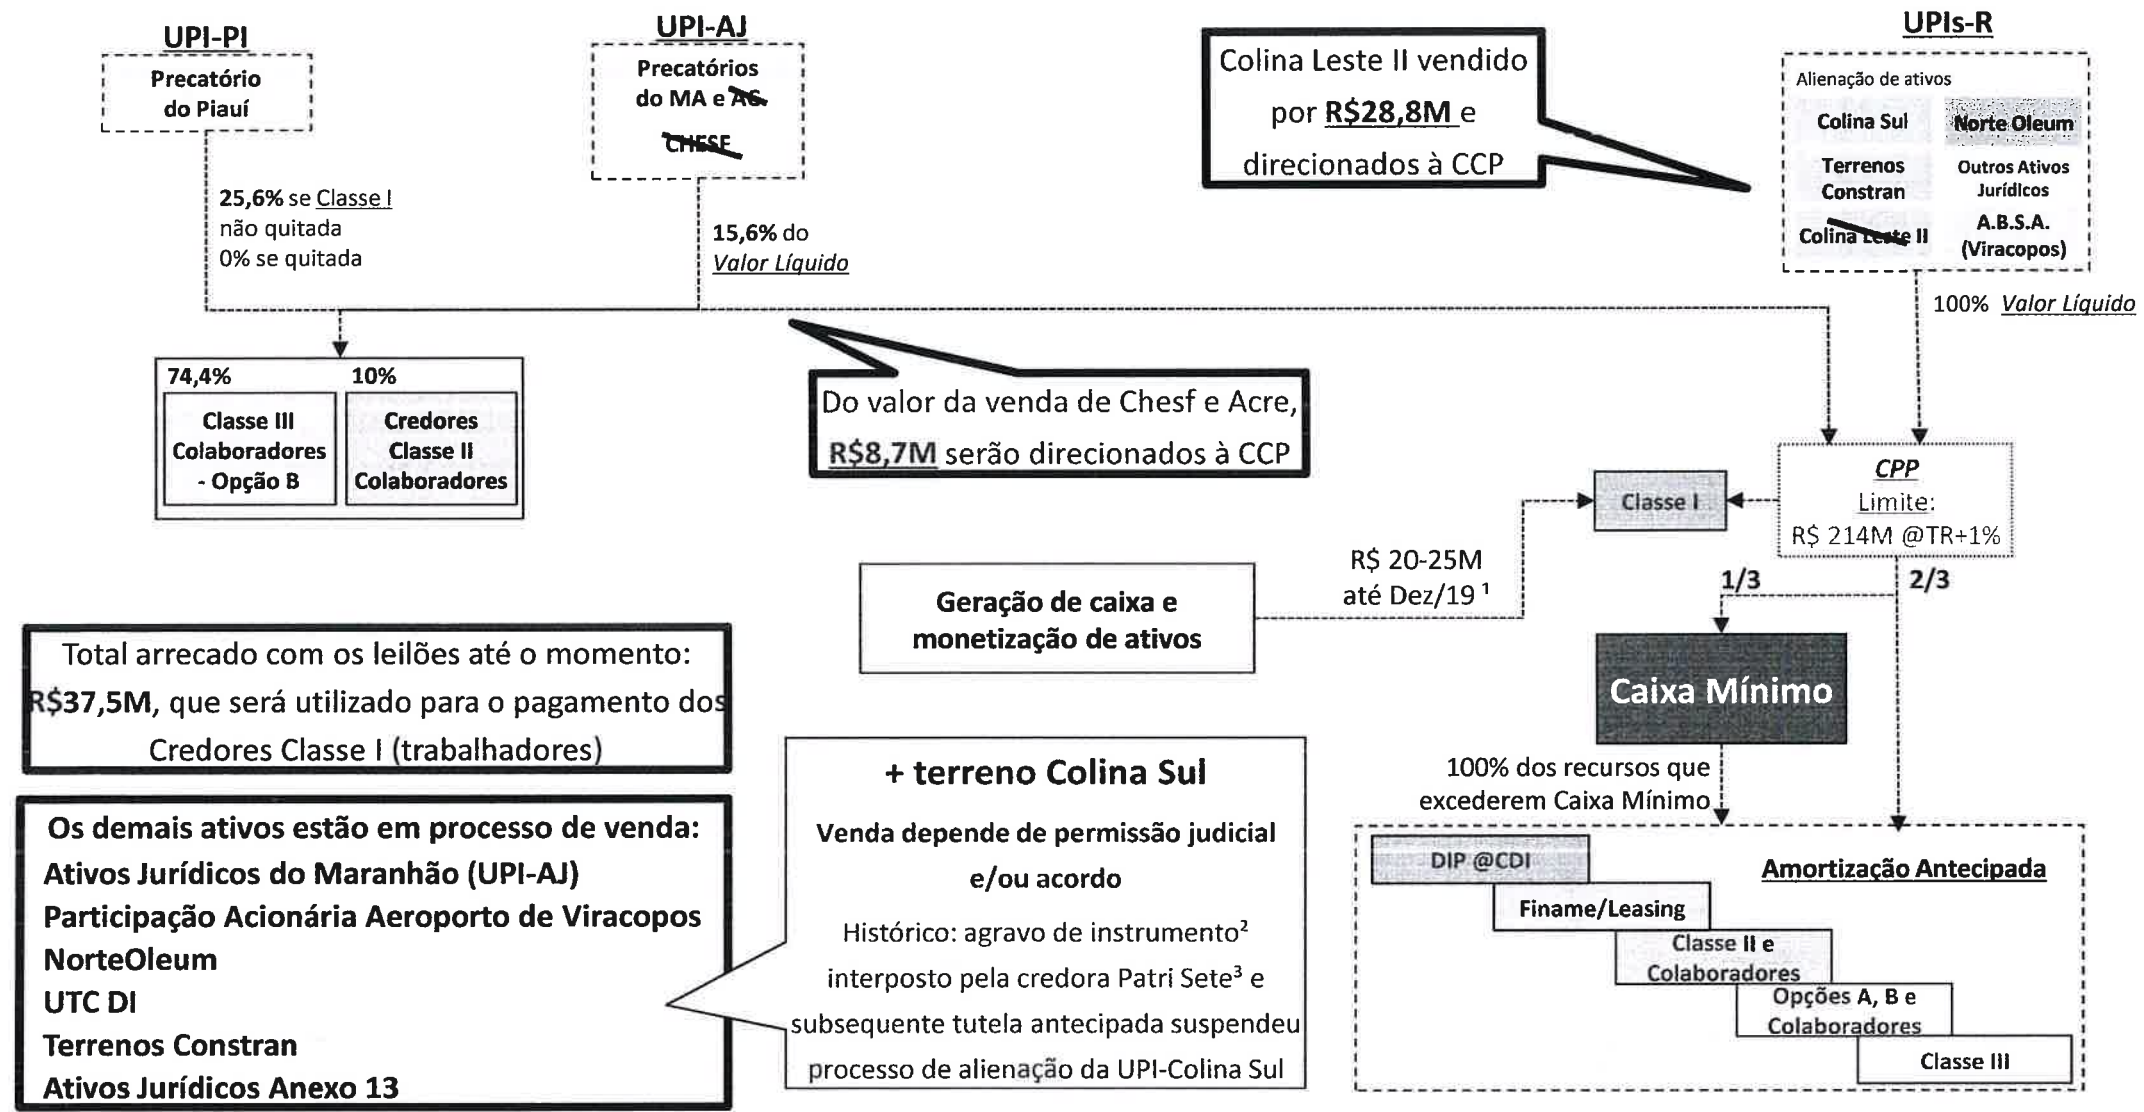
UPI-PI

Precatório do Piauí

UPI-AJ

Precatórios do MA e AC

CHESF

Colina Leste II vendido por R$28,8M e direcionados à CCP

UPIs-R

Alienação de ativos

Colina Sul

Norte Oleum

Terrenos Constran

Outros Ativos Jurídicos

Colina Leste II

A.B.S.A. (Viracopos)

25,6% se Classe I não quitada
0% se quitada

15,6% do Valor Líquido

100% Valor Líquido

74,4%

10%

Classe III Colaboradores - Opção B

Credores Classe II Colaboradores

Do valor da venda de Chesf e Acre, R$8,7M serão direcionados à CCP

CPP
Limite:
R$ 214M @TR+1%

Classe I

R$ 20-25M até Dez/19 ¹

Geração de caixa e monetização de ativos

1/3

2/3

Total arrecado com os leilões até o momento: R$37,5M, que será utilizado para o pagamento dos Credores Classe I (trabalhadores)

Caixa Mínimo

+ terreno Colina Sul

Venda depende de permissão judicial e/ou acordo

Histórico: agravo de instrumento² interposto pela credora Patri Sete³ e subsequente tutela antecipada suspendeu processo de alienação da UPI-Colina Sul

100% dos recursos que excederem Caixa Mínimo

Os demais ativos estão em processo de venda:
Ativos Jurídicos do Maranhão (UPI-AJ)
Participação Acionária Aeroporto de Viracopos
NorteOleum
UTC DI
Terrenos Constran
Ativos Jurídicos Anexo 13

DIP @CDI

Amortização Antecipada

Finame/Leasing

Classe II e Colaboradores

Opções A, B e Colaboradores

Classe III